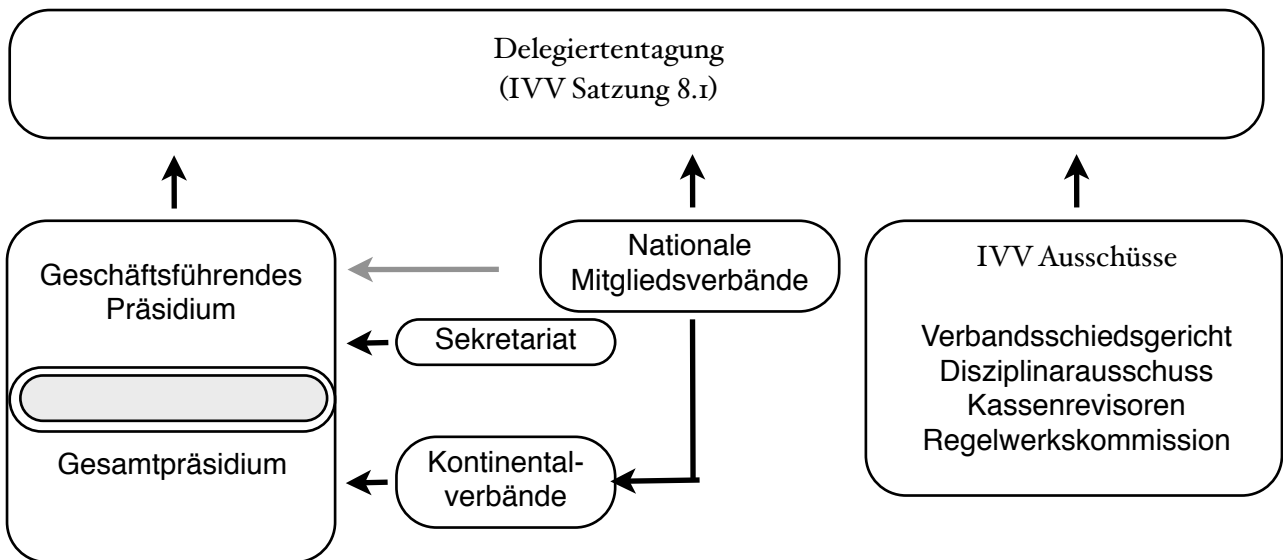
Delegiertentagung
(IVV Satzung 8.1)

Geschäftsführendes Präsidium

Nationale Mitgliedsverbände

IVV Ausschüsse

Sekretariat

Verbandsschiedsgericht
Disziplinarausschuss
Kassenrevisoren
Regelwerkskommission

Gesamtpräsidium

Kontinentalverbände